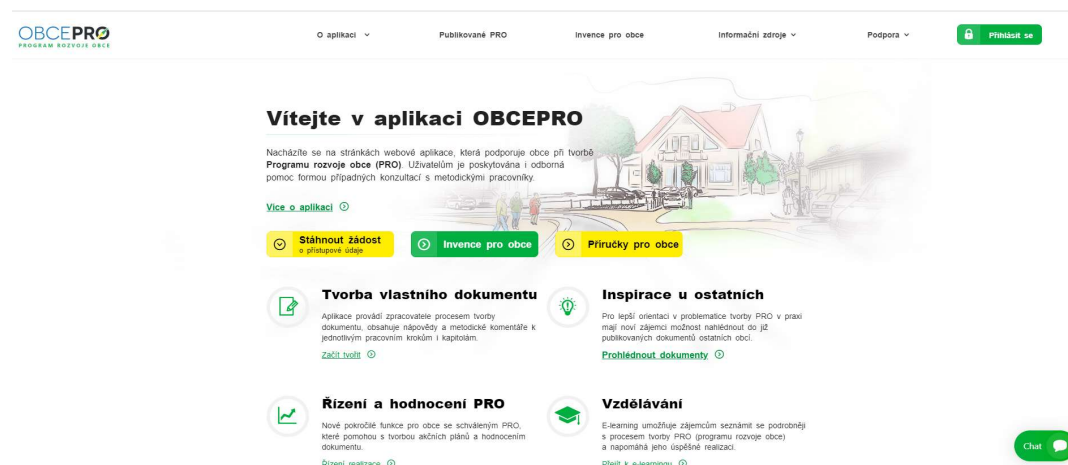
OBCEPRO
PROGRAM ROZVOJE OBCE

O aplikaci
Publikované PRO
Invence pro obce
Informační zdroje
Podpora
Přihlásit se

Vítejte v aplikaci OBCEPRO

Nacházíte se na stránkách webové aplikace, která podporuje obce při tvorbě **Programu rozvoje obce (PRO)**. Uživatelům je poskytována i odborná pomoc formou případných konzultací s metodickými pracovníky.

Více o aplikaci

Stáhnout žádost
o přístupové údaje

Invence pro obce

Příručky pro obce

Tvorba vlastního dokumentu
Aplikace provádí zpracovatele procesem tvorby dokumentu, obsahuje nápovědy a metodické komentáře k jednotlivým pracovním krokům i kapitolám.
Začít tvořit

Inspirace u ostatních
Pro lepší orientaci v problematice tvorby PRO v praxi mají noví zájemci možnost nahlédnout do již publikovaných dokumentů ostatních obcí.
Prohlédnout dokumenty

Řízení a hodnocení PRO
Nové pokročilé funkce pro obce se schváleným PRO, které pomohou s tvorbou akčních plánů a hodnocením dokumentu.
Řízení realizace

Vzdělávání
E-learning umožňuje zájemcům seznámit se podrobněji s procesem tvorby PRO (programu rozvoje obce) a napomáhá jeho úspěšné realizaci.
Přejít k e-learningu

Chat